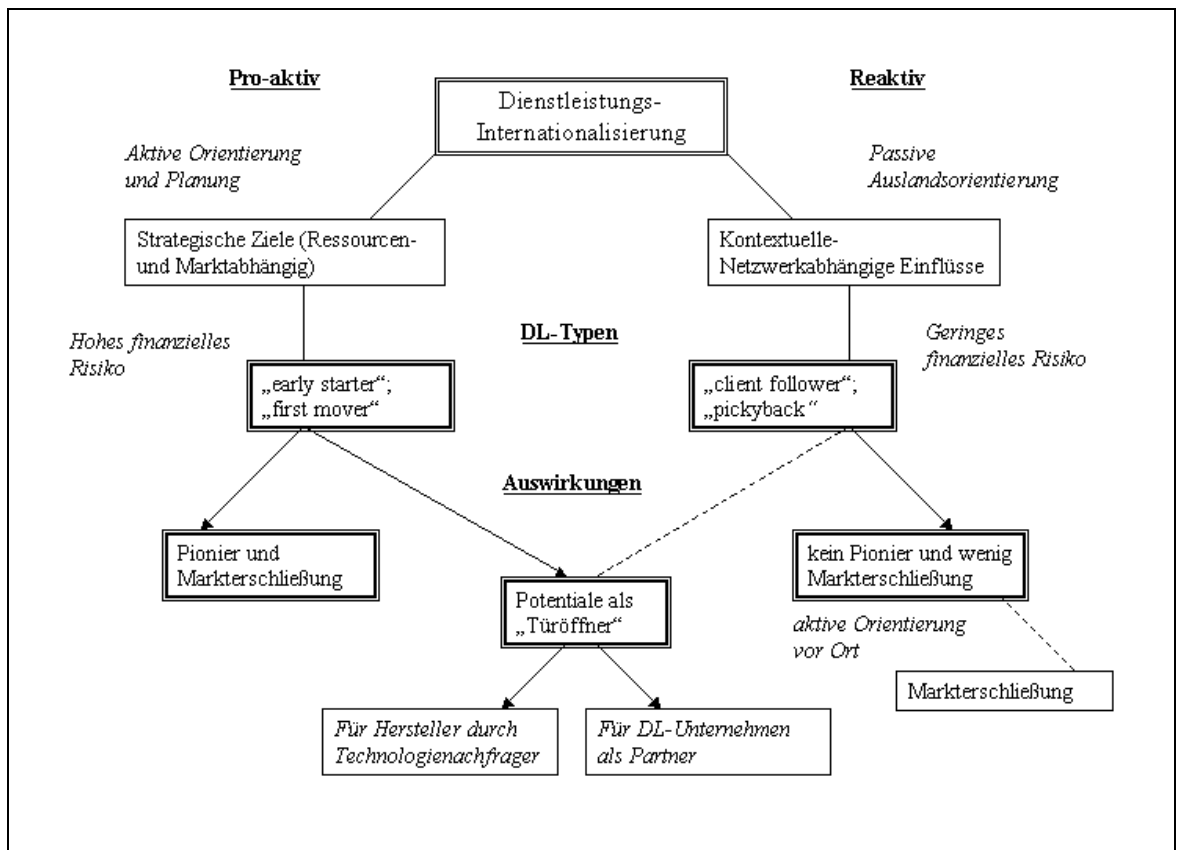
Pro-aktiv

Dienstleistungs-Internationalisierung

Reaktiv

Aktive Orientierung und Planung

Passive Auslandsorientierung

Strategische Ziele (Ressourcen- und Marktabhängig)

Kontextuelle-Netzwerkabhängige Einflüsse

Hohes finanzielles Risiko

DL-Typen

Geringes finanzielles Risiko

„early starter"; „first mover"

„client follower"; „pickyback"

Auswirkungen

Pionier und Markterschließung

Potentiale als „Türöffner"

kein Pionier und wenig Markterschließung

aktive Orientierung vor Ort

Markterschließung

Für Hersteller durch Technologienachfrager

Für DL-Unternehmen als Partner